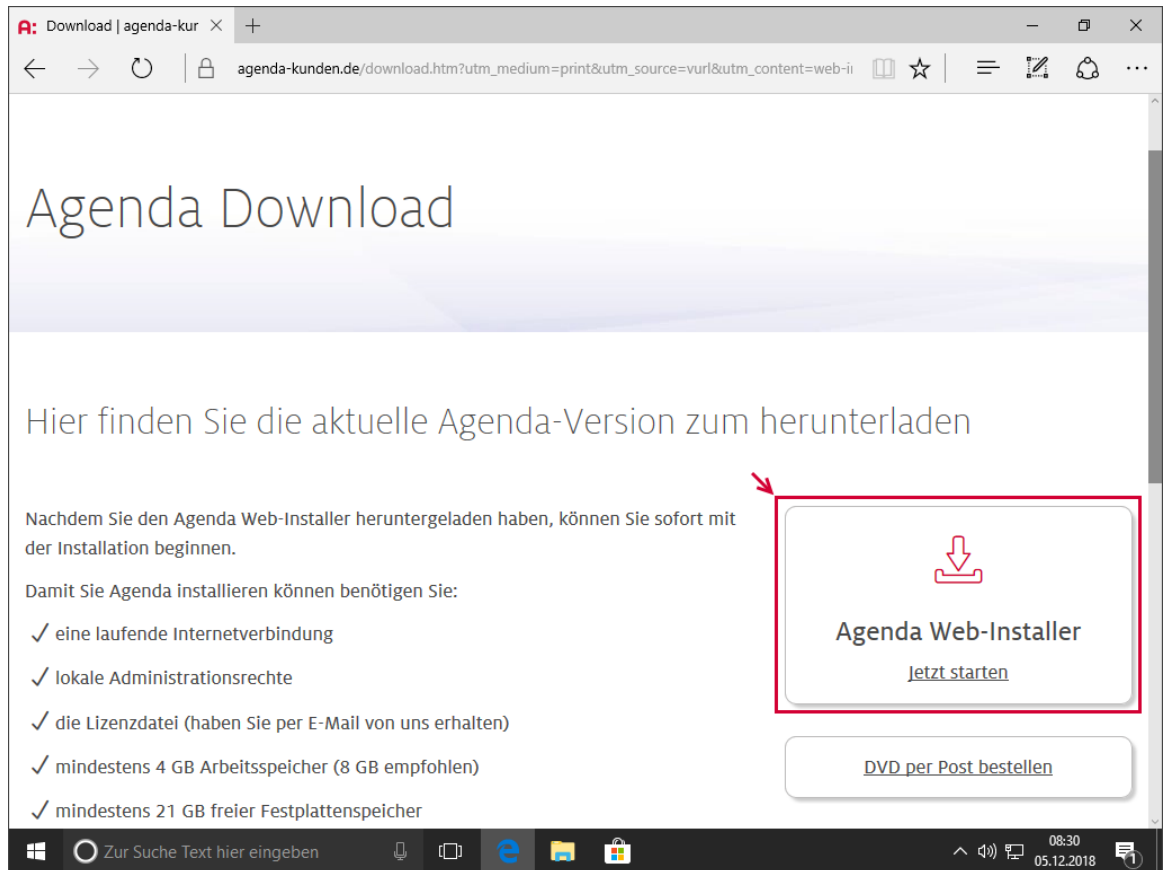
A: Download | agenda-kur ✕ +

agenda-kunden.de/download.htm?utm_medium=print&utm_source=vurl&utm_content=web-i

Agenda Download

Hier finden Sie die aktuelle Agenda-Version zum herunterladen

Nachdem Sie den Agenda Web-Installer heruntergeladen haben, können Sie sofort mit der Installation beginnen.

Damit Sie Agenda installieren können benötigen Sie:

✓ eine laufende Internetverbindung

✓ lokale Administrationsrechte

✓ die Lizenzdatei (haben Sie per E-Mail von uns erhalten)

✓ mindestens 4 GB Arbeitsspeicher (8 GB empfohlen)

✓ mindestens 21 GB freier Festplattenspeicher

Agenda Web-Installer

Jetzt starten

DVD per Post bestellen

Zur Suche Text hier eingeben

08:30
05.12.2018

1